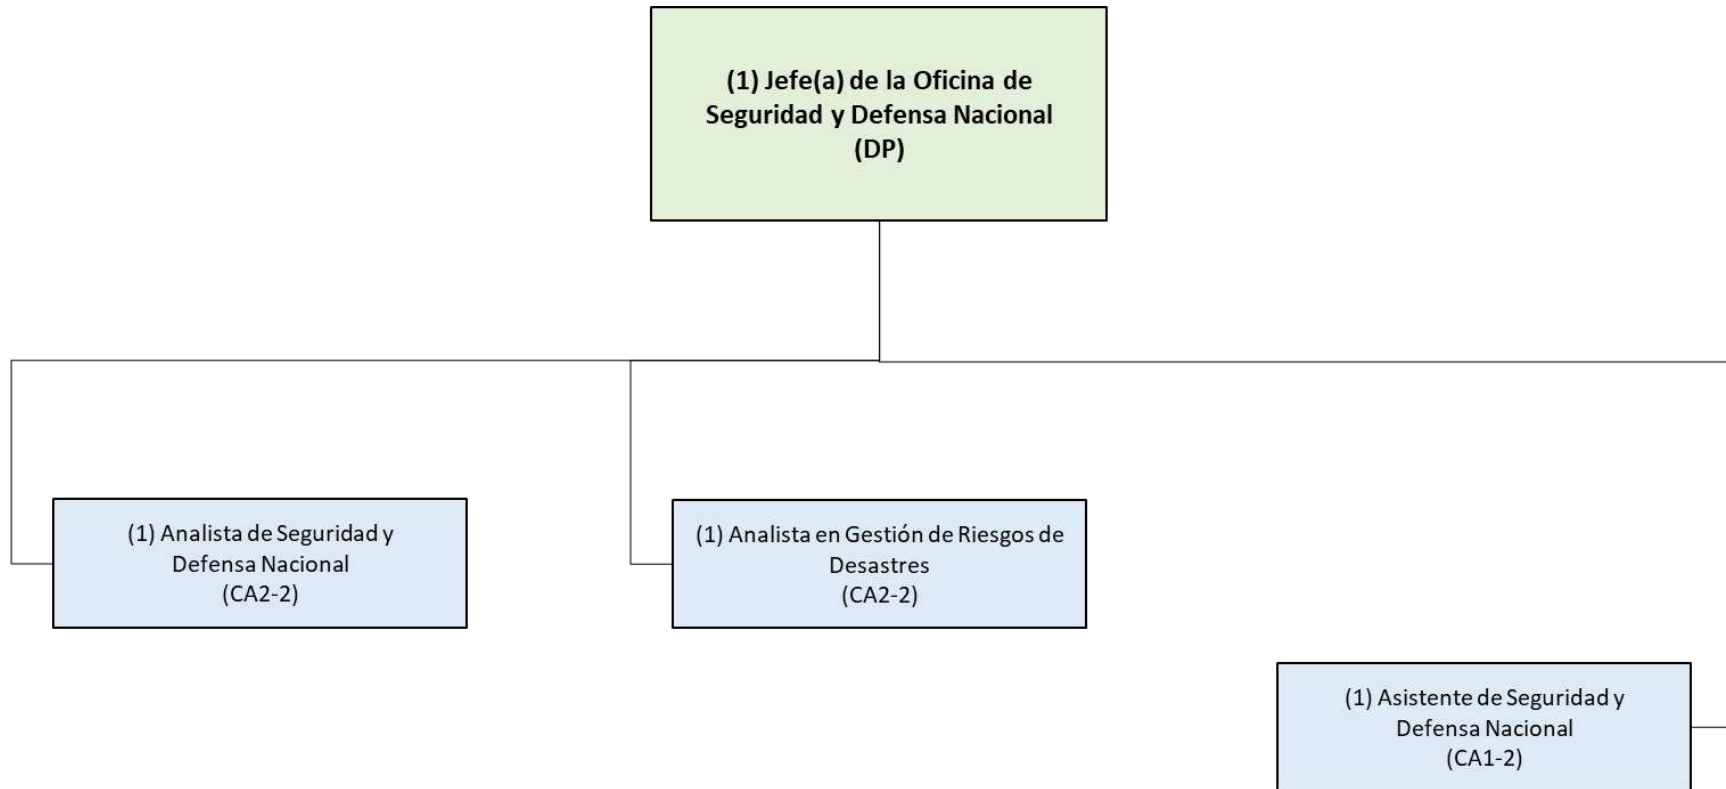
(1) Jefe(a) de la Oficina de Seguridad y Defensa Nacional (DP)

(1) Analista de Seguridad y Defensa Nacional (CA2-2)

(1) Analista en Gestión de Riesgos de Desastres (CA2-2)

(1) Asistente de Seguridad y Defensa Nacional (CA1-2)